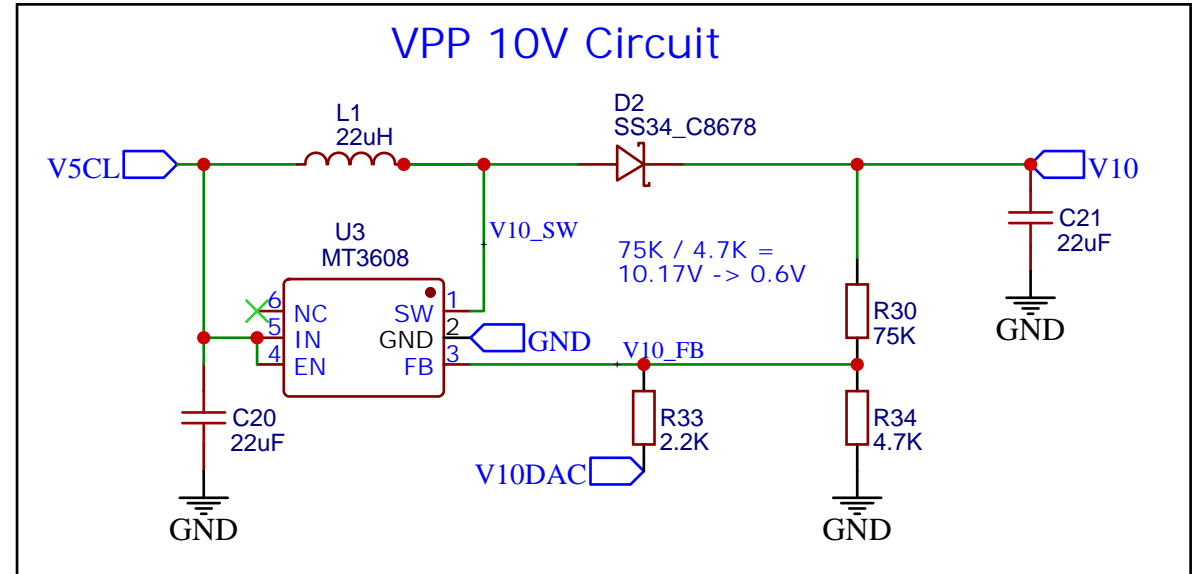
VPP 10V Circuit

L1
22uH

D2
SS34_C8678

V5CL

V10

V10_SW

U3
MT3608

C21
22uF

75K / 4.7K =
10.17V -> 0.6V

6 NC
5 IN
4 EN

SW 1
GND 2
FB 3

GND

V10_FB

R30
75K

R33
2.2K

R34
4.7K

C20
22uF

V10DAC

GND

GND

GND